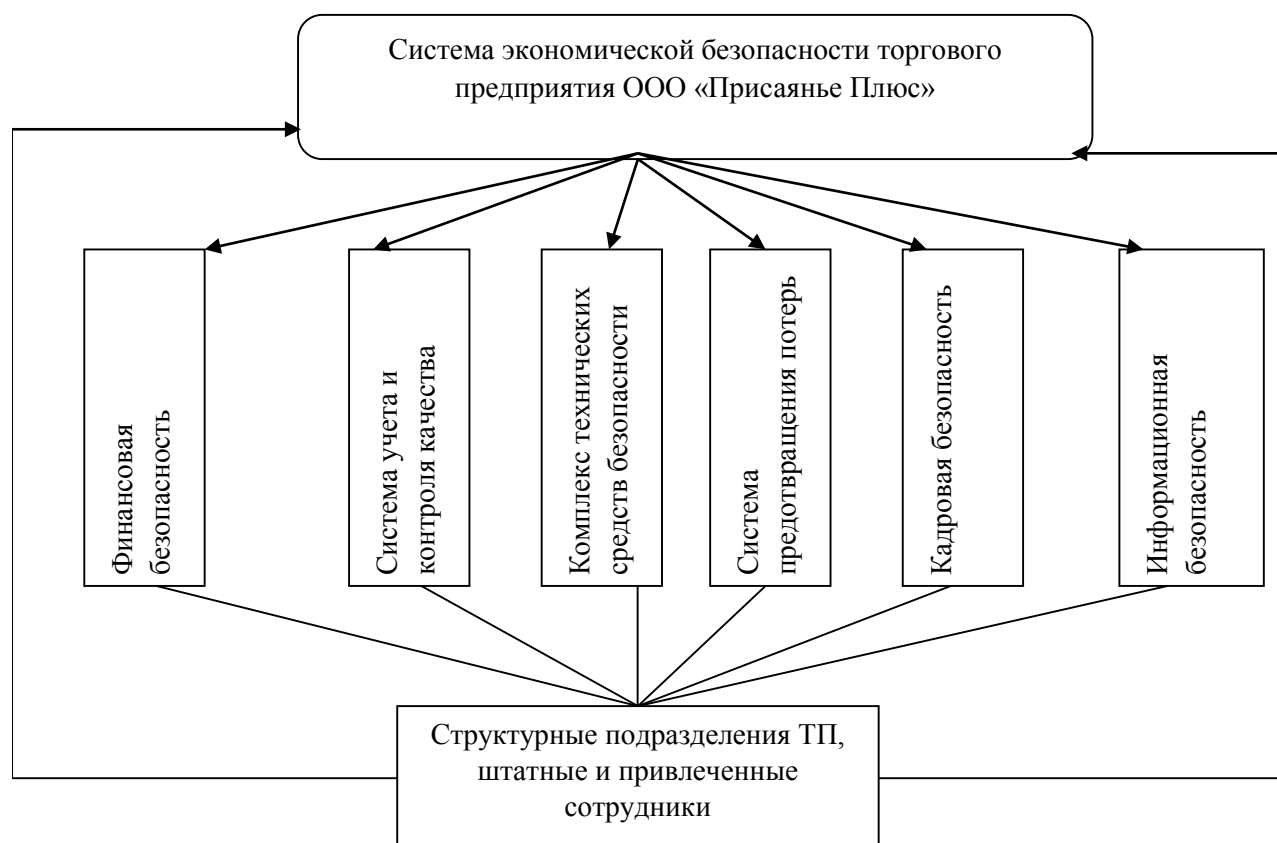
Система экономической безопасности торгового предприятия ООО «Присаянье Плюс»

Финансовая безопасность

Система учета и контроля качества

Комплекс технических средств безопасности

Система предотвращения потерь

Кадровая безопасность

Информационная безопасность

Структурные подразделения ТП, штатные и привлеченные сотрудники